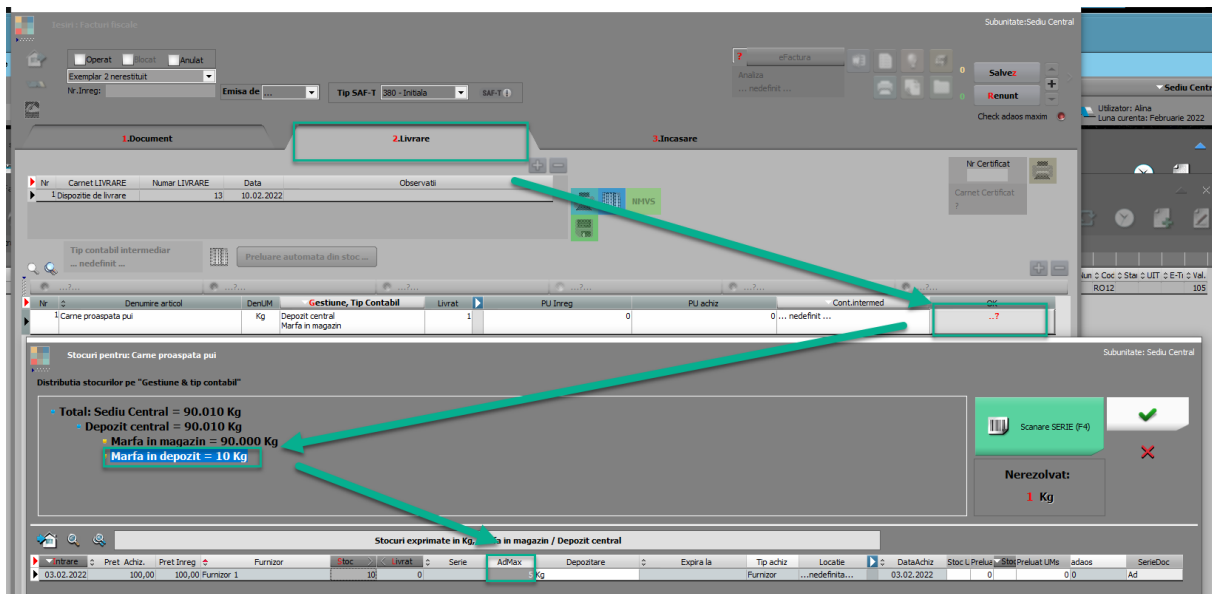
Iesiri: Facturi fiscale

Subunitate:Sediu Central

Operat Blocat Anulat

Exemplar 2 nerestituit

Nr.Inreg:

Emisa de ...

Tip SAF-T 380 - Initiala SAF-T

? eFactura

Analiza
... nedefinit ...

Salvez

Renunt

Check adaos maxim

Sediu Central

Utilizator: Alina
Luna curenta: Februarie 2022

1.Document

2.Livrare

3.Incasare

| Nr | Carnet LIVRARE | Numar LIVRARE | Data | Observatii |
|---|---|---|---|---|
| 1 | Dispozitie de livrare | 13 | 10.02.2022 | |

NMVS

Nr Certificat

Carnet Certificat
?

Tip contabil intermediar
... nedefinit ...

Preluare automata din stoc ...

| Nr | Denumire articol | DenUM | Gestiune, Tip Contabil | Livrat | PU Inreg | PU achiz | Cont.intermed | CV |
|---|---|---|---|---|---|---|---|---|
| 1 | Carne proaspata pui | Kg | Depozit central Marfa in magazin | 1 | 0 | 0 | ... nedefinit ... | ..? |

Coc Stat UIT E-Ti Val.
RO12 105

Stocuri pentru: Carne proaspata pui

Subunitate: Sediu Central

Distributia stocurilor pe "Gestiune & tip contabil"

Total: Sediu Central = 90.010 Kg
Depozit central = 90.010 Kg
Marfa in magazin = 90.000 Kg
Marfa in depozit = 10 Kg

Scanare SERIE (F4)

Nezerolvat:
1 Kg

Stocuri exprimate in Kg, Marfa in magazin / Depozit central

| Intrare | Pret Achiz. | Pret Inreg | Furnizor | Stoc | Livrat | Serie | AdMax | Depozitare | Expira la | Tip achiz | Locatie | DataAchiz | Stoc L | Preluat | Stoc | Preluat UMs | adaos | SerieDoc |
|---|---|---|---|---|---|---|---|---|---|---|---|---|---|---|---|---|---|---|
| 03.02.2022 | 100,00 | 100,00 | Furnizor 1 | 10 | 0 | | 5 | Kg | | Furnizor | ...nedefinita... | 03.02.2022 | | 0 | | 0 | 0 | Ad |